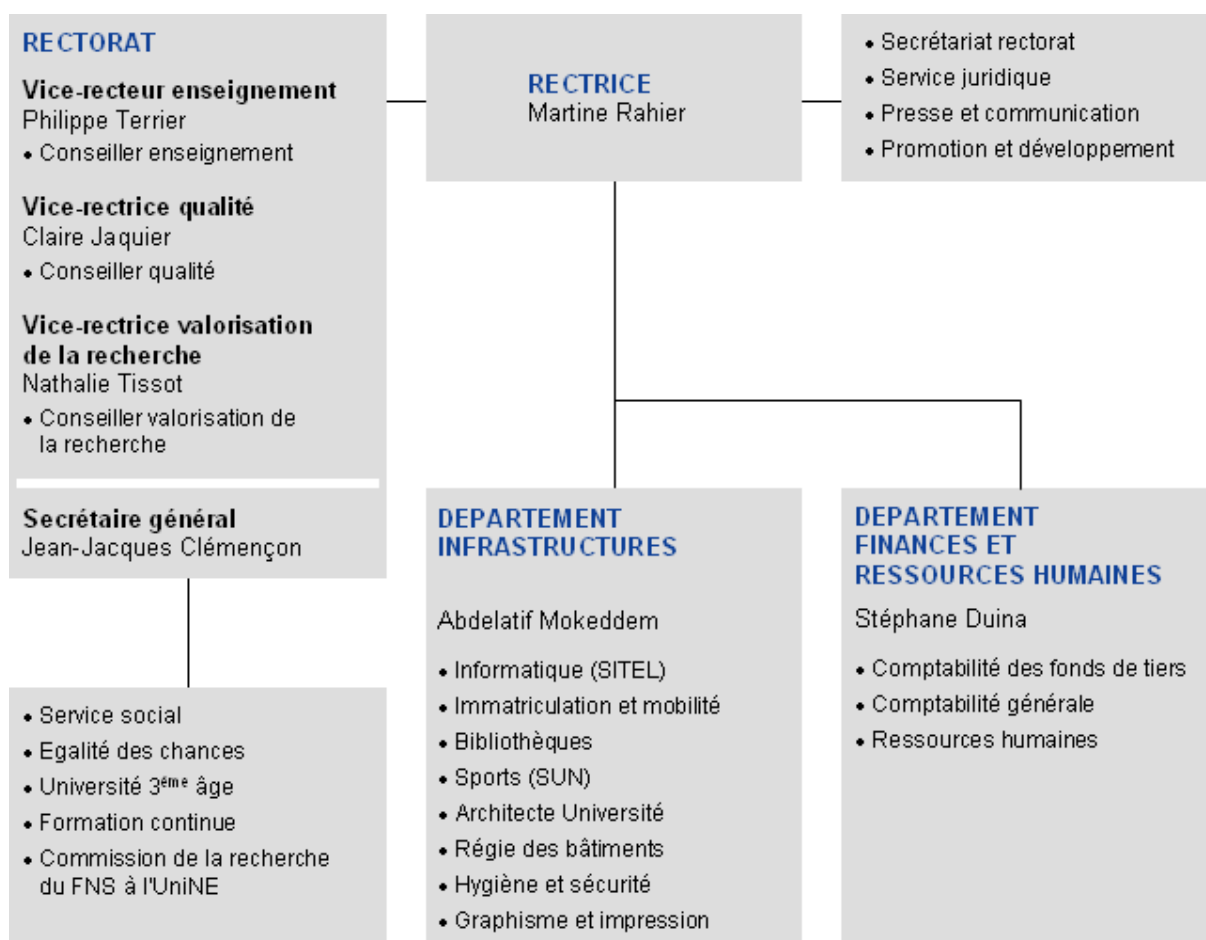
RECTORAT

Vice-recteur enseignement
Philippe Terrier
• Conseiller enseignement

Vice-rectrice qualité
Claire Jaquier
• Conseiller qualité

Vice-rectrice valorisation de la recherche
Nathalie Tissot
• Conseiller valorisation de la recherche

Secrétaire général
Jean-Jacques Clémençon

• Service social
• Egalité des chances
• Université 3$^{ème}$ âge
• Formation continue
• Commission de la recherche du FNS à l'UniNE

RECTRICE
Martine Rahier

• Secrétariat rectorat
• Service juridique
• Presse et communication
• Promotion et développement

DEPARTEMENT INFRASTRUCTURES

Abdelatif Mokeddem

• Informatique (SITEL)
• Immatriculation et mobilité
• Bibliothèques
• Sports (SUN)
• Architecte Université
• Régie des bâtiments
• Hygiène et sécurité
• Graphisme et impression

DEPARTEMENT FINANCES ET RESSOURCES HUMAINES

Stéphane Duina

• Comptabilité des fonds de tiers
• Comptabilité générale
• Ressources humaines